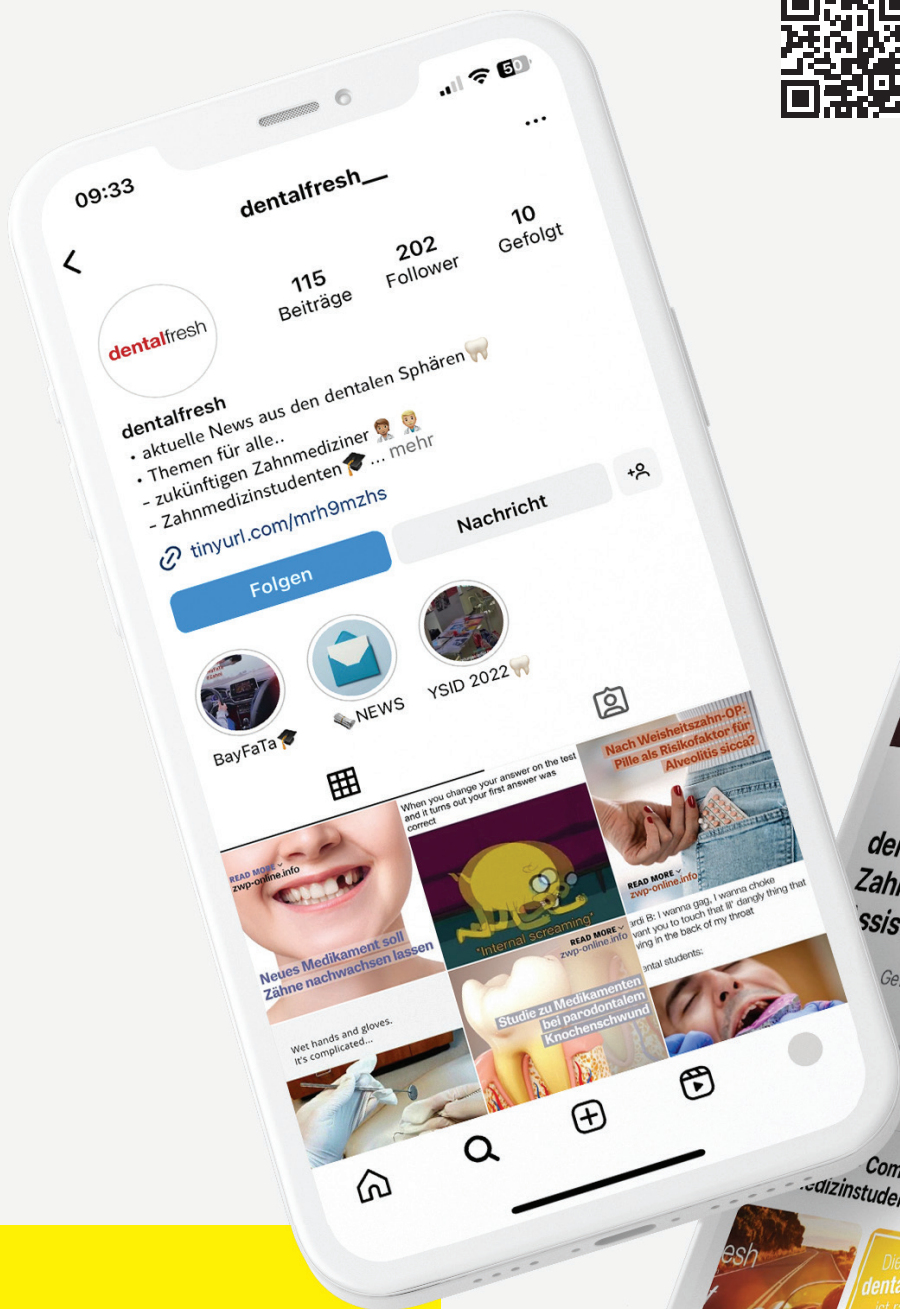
09:33

50

dentalfresh__

115
Beiträge

202
Follower

10
Gefolgt

dentalfresh

dentalfresh
• aktuelle News aus den dentalen Sphären🦷
• Themen für alle..
- zukünftigen Zahnmediziner
- Zahnmedizinstudenten🎓 ... mehr

tinyurl.com/mrh9mzhs

Folgen

Nachricht

BayFaTa🎓

NEWS

YSID 2022🦷

READ MORE
zwp-online.info
Neues Medikament soll Zähne nachwachsen lassen

When you change your answer on the test and it turns out your first answer was correct
*internal screaming*

Nach Weisheitszahn-OP: Pille als Risikofaktor für Alveolitis sicca?
READ MORE
zwp-online.info

Wet hands and gloves. It's complicated...

READ MORE
zwp-online.info
Studie zu Medikamenten bei parodontalem Knochenschwund

ardi B: I wanna gag, I wanna choke
vant you to touch that lil' dangly thing that
ving in the back of my throat
ental students:

der
Zahr
ssis
Ge

Com
edizinstude

esh
Die
denta